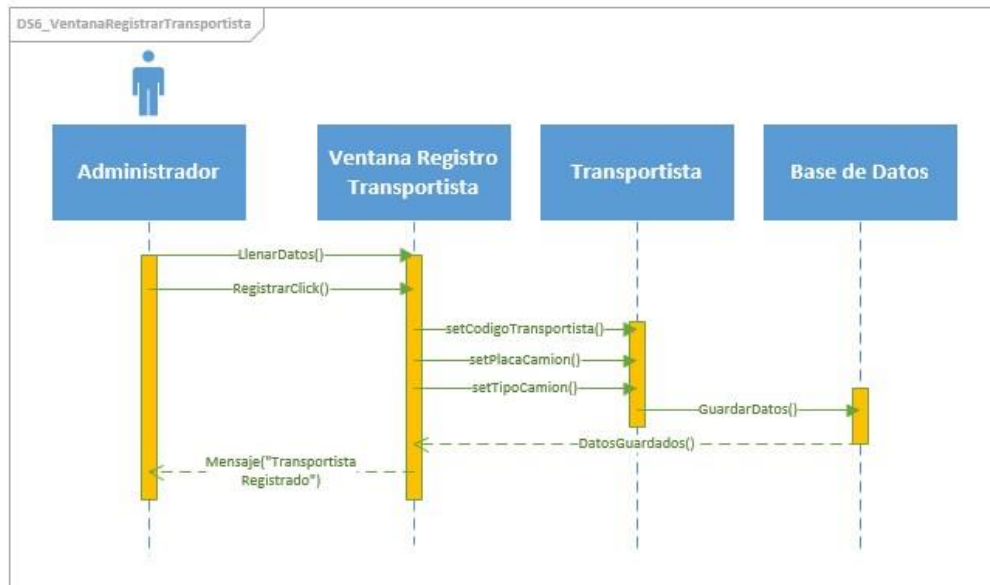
DS6_VentanaRegistrarTransportista

Administrador

Ventana Registro Transportista

Transportista

Base de Datos

LlenarDatos()

RegistrarClick()

setCodigoTransportista()

setPlacaCamion()

setTipoCamion()

GuardarDatos()

DatosGuardados()

Mensaje("Transportista Registrado")